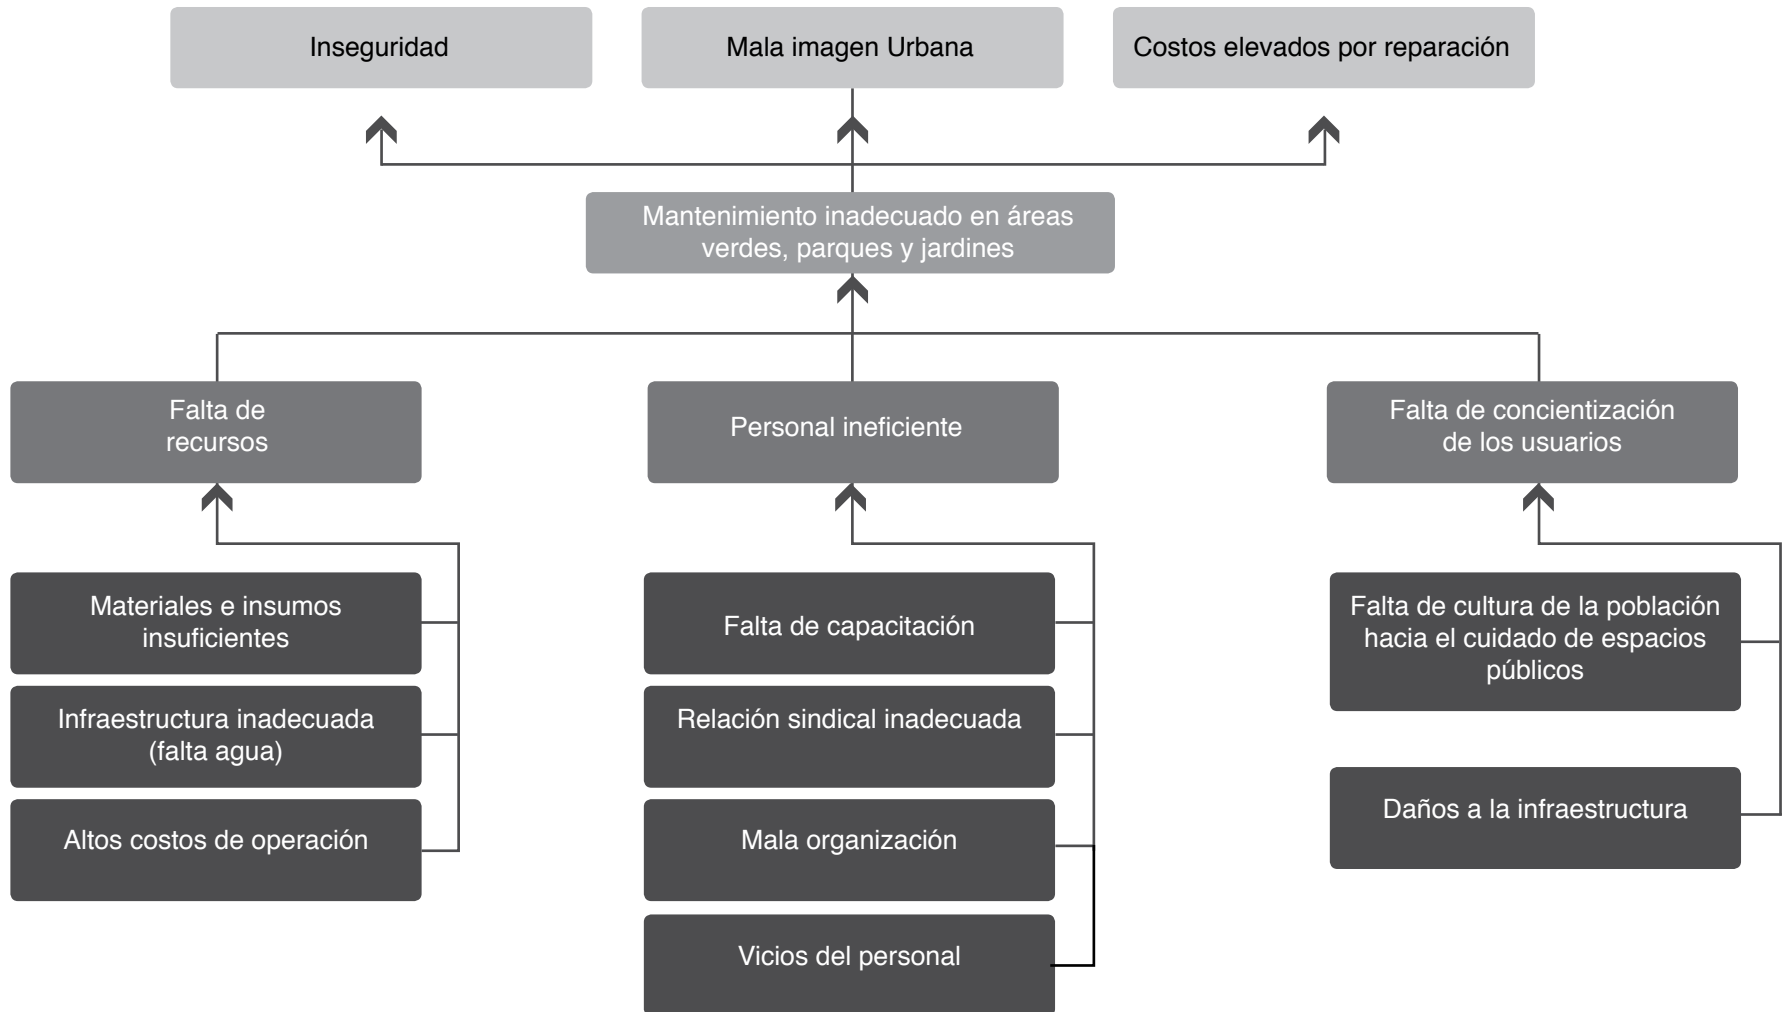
Inseguridad

Mala imagen Urbana

Costos elevados por reparación

Mantenimiento inadecuado en áreas verdes, parques y jardines

Falta de recursos

Personal ineficiente

Falta de concientización de los usuarios

Materiales e insumos insuficientes

Infraestructura inadecuada (falta agua)

Altos costos de operación

Falta de capacitación

Relación sindical inadecuada

Mala organización

Vicios del personal

Falta de cultura de la población hacia el cuidado de espacios públicos

Daños a la infraestructura